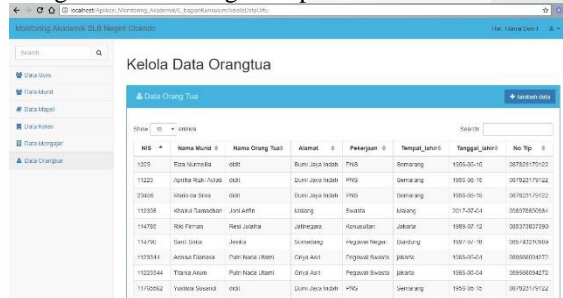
localhost/Aplikasi_Monitoring_Akademik/L_bagianKurikulum/kelolaOrtu

Monitoring Akademik SLB Negeri Cicendo

Hai, Hana Dewi

Search

Data Guru
Data Murid
Data Mapel
Data Kelas
Data Mengajar
Data Orangtua

Kelola Data Orangtua

Data Orang Tua

+ tambah data

Show 10 entries

Search:

| NIS | Nama Murid | Nama Orang Tua | Alamat | Pekerjaan | Tempat_lahir | Tanggal_lahir | No Tlp |
|---|---|---|---|---|---|---|---|
| 1223 | Eliza Nurmalia | didit | Bumi Jaya Indah | PNS | Semarang | 1965-06-15 | 087823179122 |
| 11223 | Aprilia Rizki Aulia | didit | Bumi Jaya Indah | PNS | Semarang | 1965-06-15 | 087823179122 |
| 23456 | Mario da Silva | didit | Bumi Jaya Indah | PNS | Semarang | 1965-06-15 | 087823179122 |
| 112356 | Khairul Ramadhan | Joni Arifin | Malang | Swasta | Malang | 2017-07-04 | 089876650564 |
| 114780 | Riki Firman | Resi Julaiha | Jatinegara | Konsultan | Jakarta | 1969-07-12 | 085372637390 |
| 114790 | Sandi Sinta | Jessika | Sumedang | Pegawai Negeri | Bandung | 1997-07-18 | 0857432763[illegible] |
| 1123344 | Annisa Dianisa | Putri Nada Utami | Griya Asri | Pegawai Swasta | jakarta | 1966-06-04 | 089666634272 |
| 11223344 | Tifania Asum | Putri Nada Utami | Griya Asri | Pegawai Swasta | jakarta | 1966-06-04 | 089666634272 |
| 1179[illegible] | Yastela Susandi | didit | Bumi Jaya Indah | PNS | Semarang | 1965-06-15 | 087823179122 |